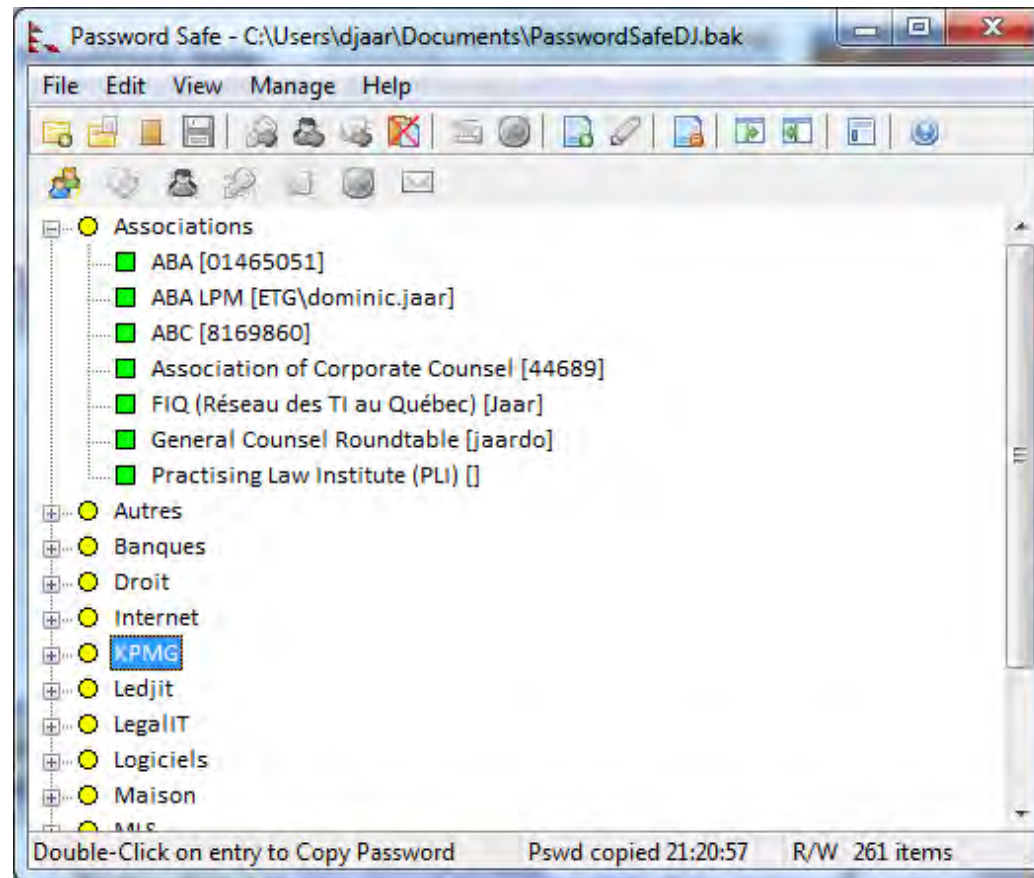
Password Safe - C:\Users\djaar\Documents\PasswordSafeDJ.bak

File Edit View Manage Help

Associations
ABA [01465051]
ABA LPM [ETG\dominic.jaar]
ABC [8169860]
Association of Corporate Counsel [44689]
FIQ (Réseau des TI au Québec) [Jaar]
General Counsel Roundtable [jaardo]
Practising Law Institute (PLI) []
Autres
Banques
Droit
Internet
KPMG
Ledjit
LegalIT
Logiciels
Maison
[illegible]

Double-Click on entry to Copy Password Pswd copied 21:20:57 R/W 261 items